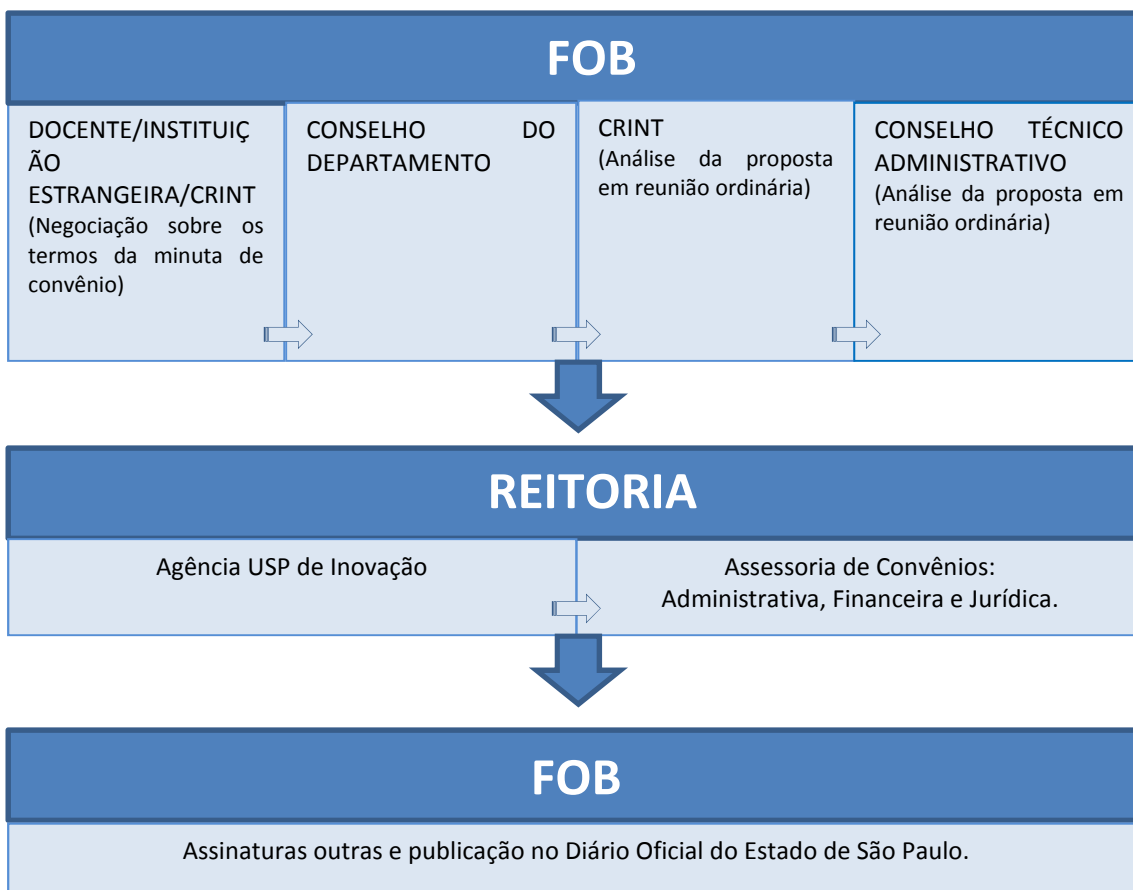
FOB

DOCENTE/INSTITUIÇÃO ESTRANGEIRA/CRINT
(Negociação sobre os termos da minuta de convênio)

CONSELHO DO DEPARTAMENTO

CRINT
(Análise da proposta em reunião ordinária)

CONSELHO TÉCNICO ADMINISTRATIVO
(Análise da proposta em reunião ordinária)

REITORIA

Agência USP de Inovação

Assessoria de Convênios:
Administrativa, Financeira e Jurídica.

FOB

Assinaturas outras e publicação no Diário Oficial do Estado de São Paulo.